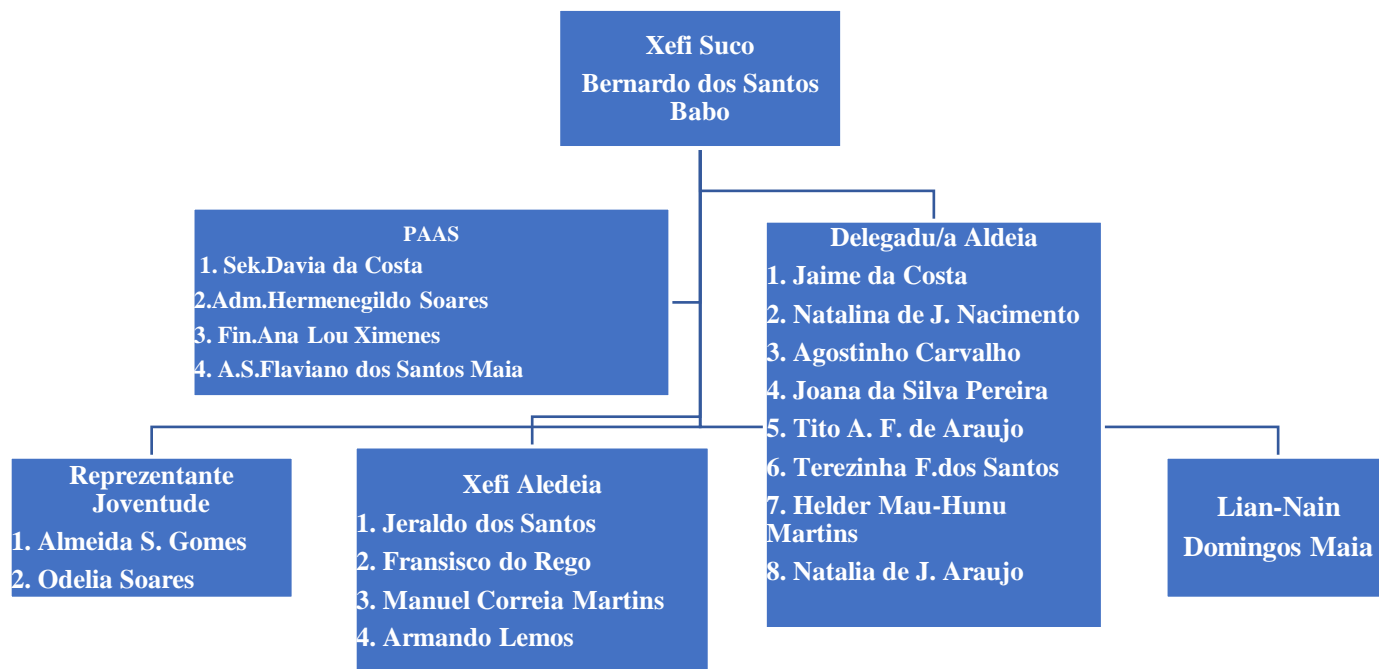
Xefi Suco
Bernardo dos Santos Babo

PAAS
1. Sek.Davia da Costa
2.Adm.Hermenegildo Soares
3. Fin.Ana Lou Ximenes
4. A.S.Flaviano dos Santos Maia

Delegadu/a Aldeia
1. Jaime da Costa
2. Natalina de J. Nacimento
3. Agostinho Carvalho
4. Joana da Silva Pereira
5. Tito A. F. de Araujo
6. Terezinha F.dos Santos
7. Helder Mau-Hunu Martins
8. Natalia de J. Araujo

Reprezentante Joventude
1. Almeida S. Gomes
2. Odelia Soares

Xefi Aledeia
1. Jeraldo dos Santos
2. Fransisco do Rego
3. Manuel Correia Martins
4. Armando Lemos

Lian-Nain
Domingos Maia